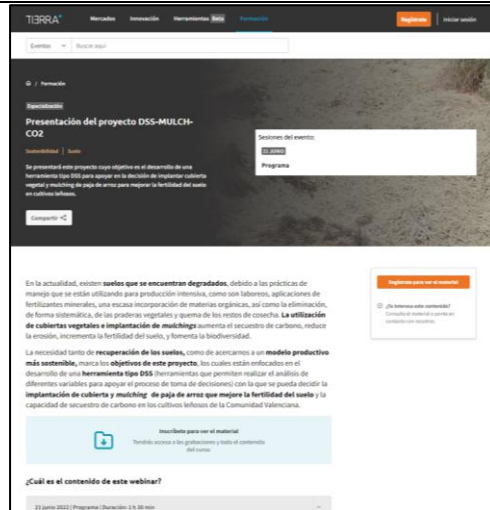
TERRA⁺ Mercados Innovación Herramientas Beta Formación Regístrate Iniciar sesión

Eventos Buscar aquí

/ Formación

Especialización

Presentación del proyecto DSS-MULCH-CO2

Sostenibilidad | Suelo

Se presentará este proyecto cuyo objetivo es el desarrollo de una herramienta tipo DSS para apoyar en la decisión de implantar cubierta vegetal y mulching de paja de arroz para mejorar la fertilidad del suelo en cultivos leñosos.

Compartir

Sesiones del evento:

22 JUNIO

Programa

En la actualidad, existen suelos que se encuentran degradados, debido a las prácticas de manejo que se están utilizando para producción intensiva, como son laboreos, aplicaciones de fertilizantes minerales, una escasa incorporación de materias orgánicas, así como la eliminación, de forma sistemática, de las praderas vegetales y quema de los restos de cosecha. La utilización de cubiertas vegetales e implantación de mulchings aumenta el secuestro de carbono, reduce la erosión, incrementa la fertilidad del suelo, y fomenta la biodiversidad.

La necesidad tanto de recuperación de los suelos, como de acercarnos a un modelo productivo más sostenible, marca los objetivos de este proyecto, los cuales están enfocados en el desarrollo de una herramienta tipo DSS (herramientas que permiten realizar el análisis de diferentes variables para apoyar el proceso de toma de decisiones) con la que se pueda decidir la implantación de cubierta y mulching de paja de arroz que mejore la fertilidad del suelo y la capacidad de secuestro de carbono en los cultivos leñosos de la Comunidad Valenciana.

Regístrate para ver el material

¿Te interesa este contenido? Consulta el material o ponte en contacto con nosotros.

Inscríbete para ver el material
Tendrás acceso a las grabaciones y todo el contenido del curso

¿Cuál es el contenido de este webinar?

22 junio 2022 | Programa | Duración: 1 h 30 min